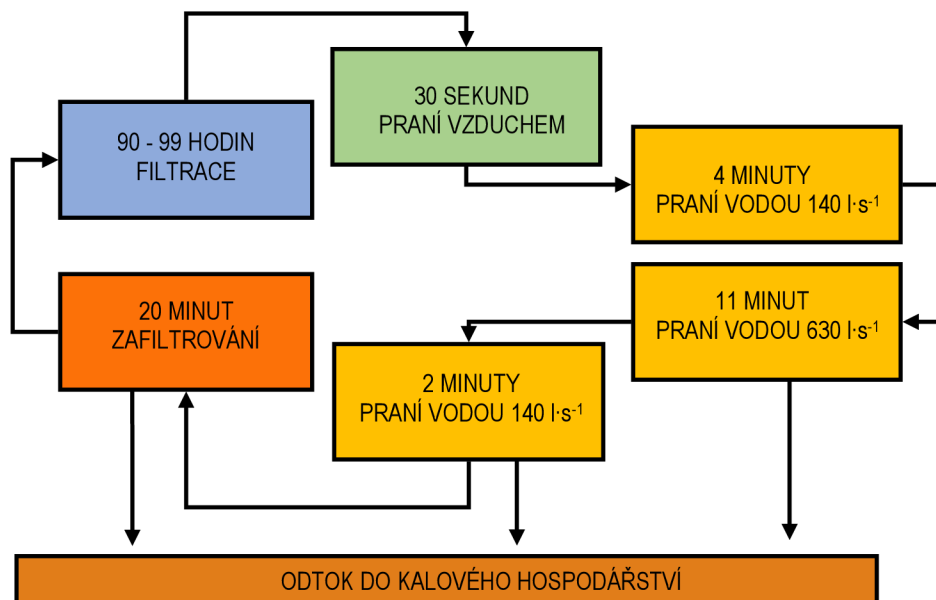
30 SEKUND
PRANÍ VZDUCHEM

90 - 99 HODIN
FILTRACE

4 MINUTY
PRANÍ VODOU 140 $l{\cdot}s^{-1}$

20 MINUT
ZAFILTROVÁNÍ

11 MINUT
PRANÍ VODOU 630 $l{\cdot}s^{-1}$

2 MINUTY
PRANÍ VODOU 140 $l{\cdot}s^{-1}$

ODTOK DO KALOVÉHO HOSPODÁŘSTVÍ